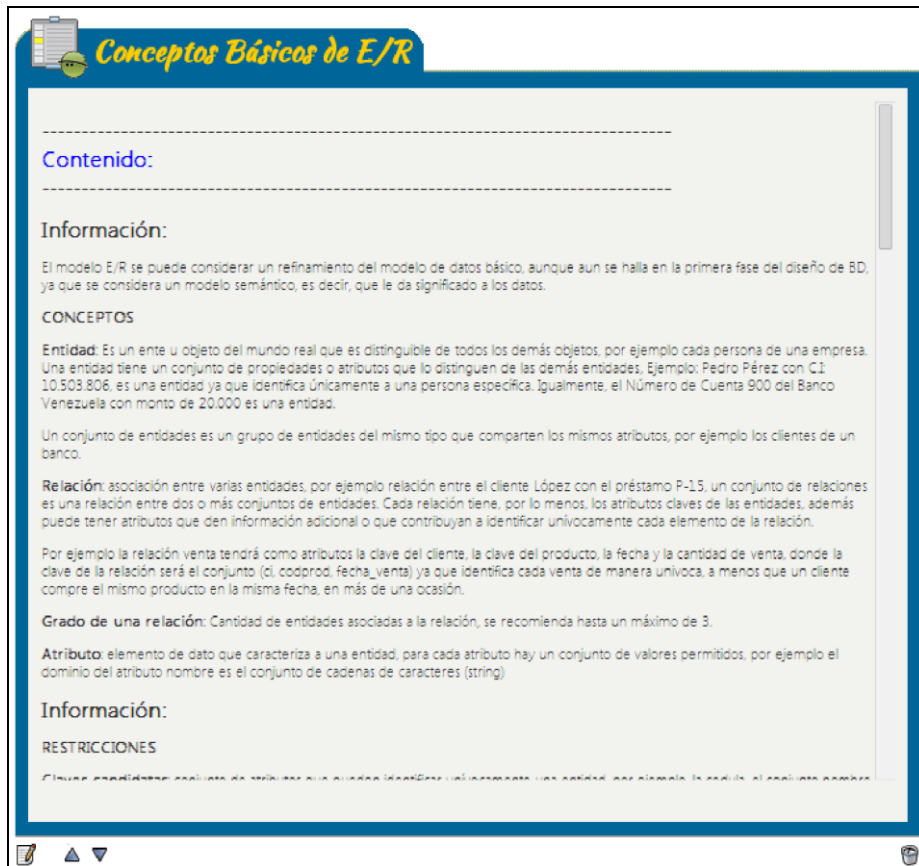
Conceptos Básicos de E/R

--------------------------------------------------------------------------------

Contenido:

--------------------------------------------------------------------------------

Información:

El modelo E/R se puede considerar un refinamiento del modelo de datos básico, aunque aun se halla en la primera fase del diseño de BD, ya que se considera un modelo semántico, es decir, que le da significado a los datos.

CONCEPTOS

Entidad: Es un ente u objeto del mundo real que es distinguible de todos los demás objetos, por ejemplo cada persona de una empresa. Una entidad tiene un conjunto de propiedades o atributos que lo distinguen de las demás entidades, Ejemplo: Pedro Pérez con C.I: 10.503.806, es una entidad ya que identifica únicamente a una persona específica. Igualmente, el Número de Cuenta 900 del Banco Venezuela con monto de 20.000 es una entidad.

Un conjunto de entidades es un grupo de entidades del mismo tipo que comparten los mismos atributos, por ejemplo los clientes de un banco.

Relación: asociación entre varias entidades, por ejemplo relación entre el cliente López con el préstamo P-15, un conjunto de relaciones es una relación entre dos o más conjuntos de entidades. Cada relación tiene, por lo menos, los atributos claves de las entidades, además puede tener atributos que den información adicional o que contribuyan a identificar unívocamente cada elemento de la relación.

Por ejemplo la relación venta tendrá como atributos la clave del cliente, la clave del producto, la fecha y la cantidad de venta, donde la clave de la relación será el conjunto (ci, codprod, fecha_venta) ya que identifica cada venta de manera unívoca, a menos que un cliente compre el mismo producto en la misma fecha, en más de una ocasión.

Grado de una relación: Cantidad de entidades asociadas a la relación, se recomienda hasta un máximo de 3.

Atributo: elemento de dato que caracteriza a una entidad, para cada atributo hay un conjunto de valores permitidos, por ejemplo el dominio del atributo nombre es el conjunto de cadenas de caracteres (string)

Información:

RESTRICCIONES

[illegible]